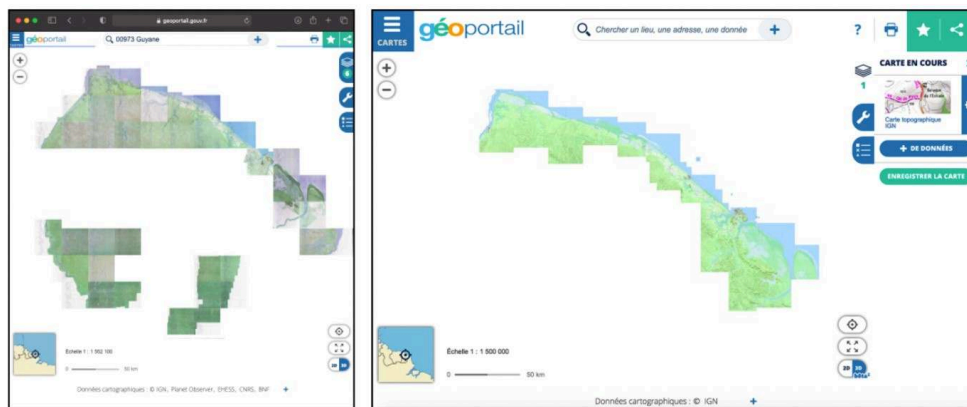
geoportail.gouv.fr

géoportail

00973 Guyane

+

Echelle 1 : 1 502 100

0 50 km

2D 3D

Données cartographiques : © IGN, Planet Observer, EHESS, CNRS, BNF +

CARTES

géoportail

Chercher un lieu, une adresse, une donnée

+

?

1

CARTE EN COURS

Carte topographique IGN

+ DE DONNÉES

ENREGISTRER LA CARTE

Échelle 1 : 1 500 000

0 50 km

2D 3D

Données cartographiques : © IGN +